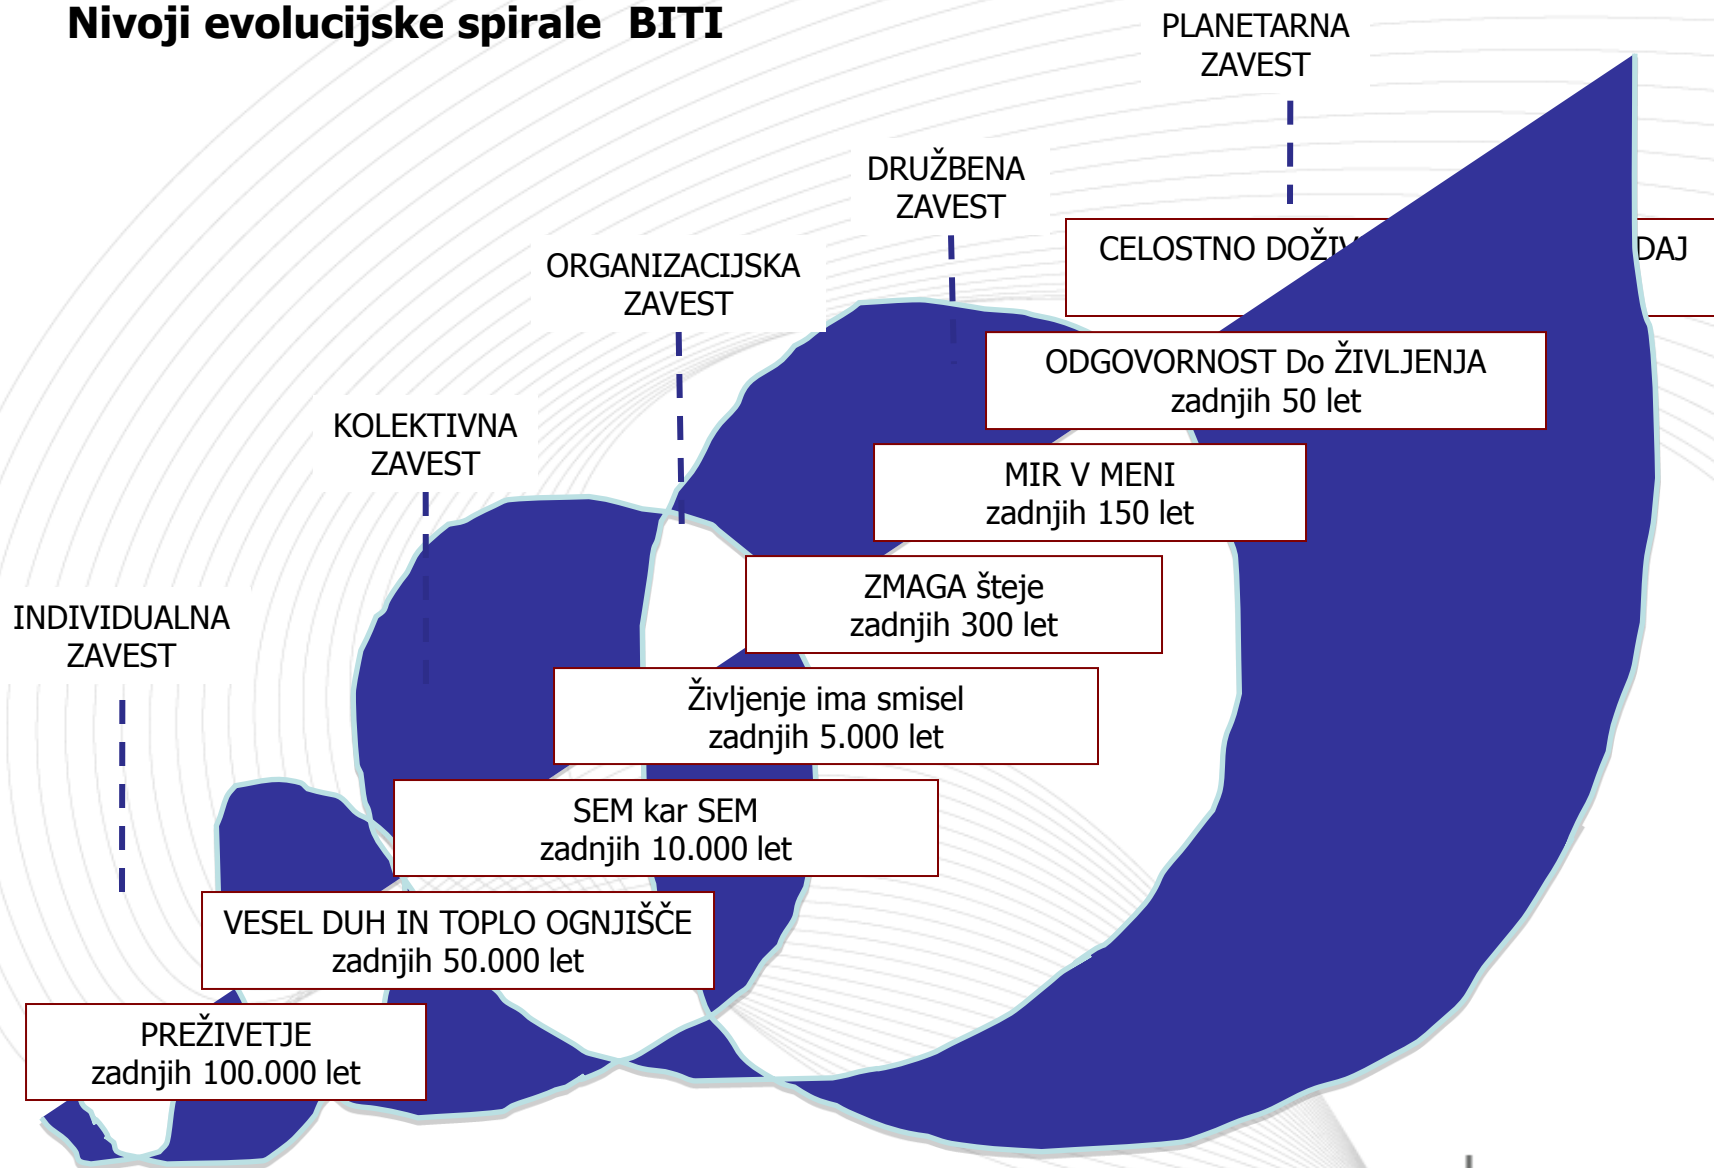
Nivoji evolucijske spirale BITI

PLANETARNA ZAVEST

DRUŽBENA ZAVEST

ORGANIZACIJSKA ZAVEST

KOLEKTIVNA ZAVEST

INDIVIDUALNA ZAVEST

CELOSTNO DOŽI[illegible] DAJ

ODGOVORNOST Do ŽIVLJENJA
zadnjih 50 let

MIR V MENI
zadnjih 150 let

ZMAGA šteje
zadnjih 300 let

Življenje ima smisel
zadnjih 5.000 let

SEM kar SEM
zadnjih 10.000 let

VESEL DUH IN TOPLO OGNJIŠČE
zadnjih 50.000 let

PREŽIVETJE
zadnjih 100.000 let